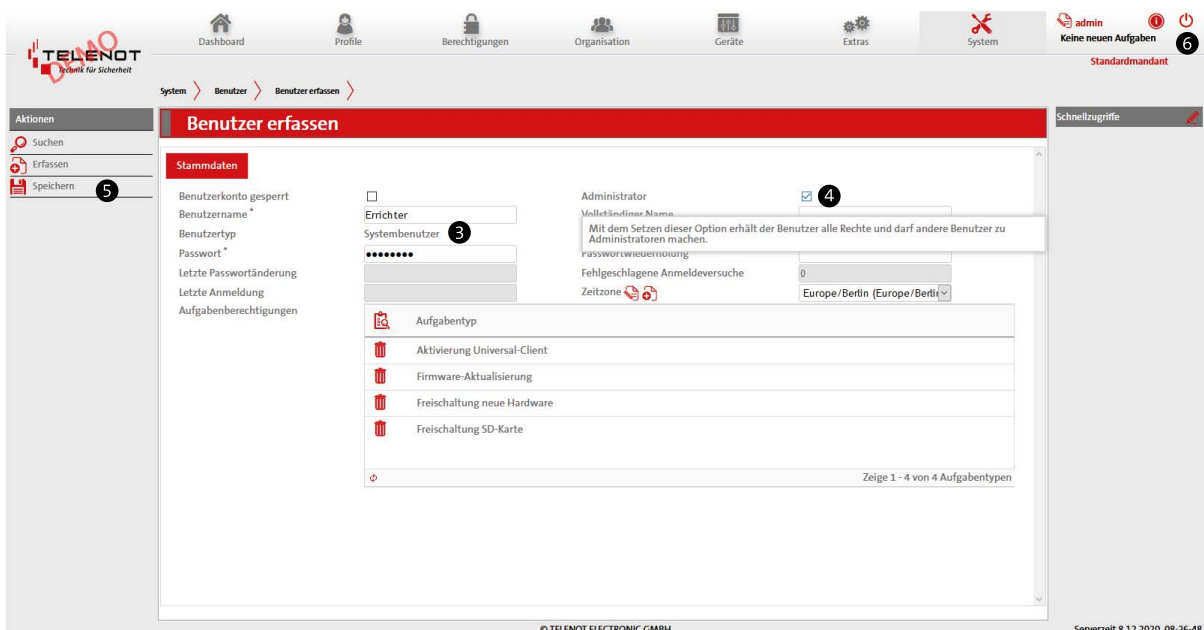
TELENOT
Technik für Sicherheit
DEMO

Dashboard
Profile
Berechtigungen
Organisation
Geräte
Extras
System

admin
Keine neuen Aufgaben
6
Standardmandant

System
Benutzer
Benutzer erfassen

Aktionen
Suchen
Erfassen
Speichern
5

Benutzer erfassen

Stammdaten

Benutzerkonto gesperrt
Benutzername *
Errichter
Benutzertyp
Systembenutzer
3
Passwort *
••••••••
Letzte Passwortänderung
Letzte Anmeldung
Aufgabenberechtigungen

Administrator
4
Vollständiger Name
Mit dem Setzen dieser Option erhält der Benutzer alle Rechte und darf andere Benutzer zu Administratoren machen.
Passwortwiederholung
Fehlgeschlagene Anmeldeversuche
0
Zeitzone
Europe/Berlin (Europe/Berlin)

| Aufgabentyp |
|---|
| Aktivierung Universal-Client |
| Firmware-Aktualisierung |
| Freischaltung neue Hardware |
| Freischaltung SD-Karte |

Zeige 1 - 4 von 4 Aufgabentypen

Schnellzugriffe

© TELENOT ELECTRONIC GMBH
Serverzeit 8.12.2020, 08:26:48